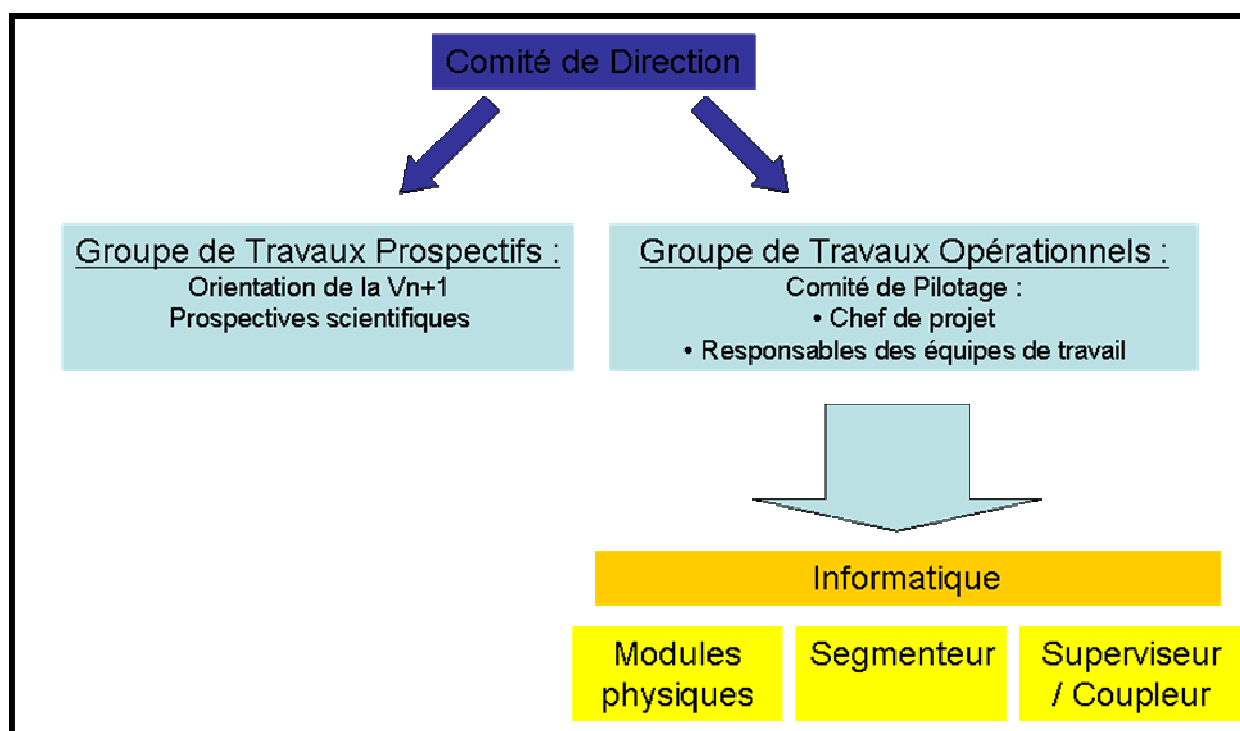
Comité de Direction

Groupe de Travaux Prospectifs :
Orientation de la Vn+1
Prospectives scientifiques

Groupe de Travaux Opérationnels :
Comité de Pilotage :
• Chef de projet
• Responsables des équipes de travail

Informatique

Modules physiques

Segmenteur

Superviseur / Coupleur